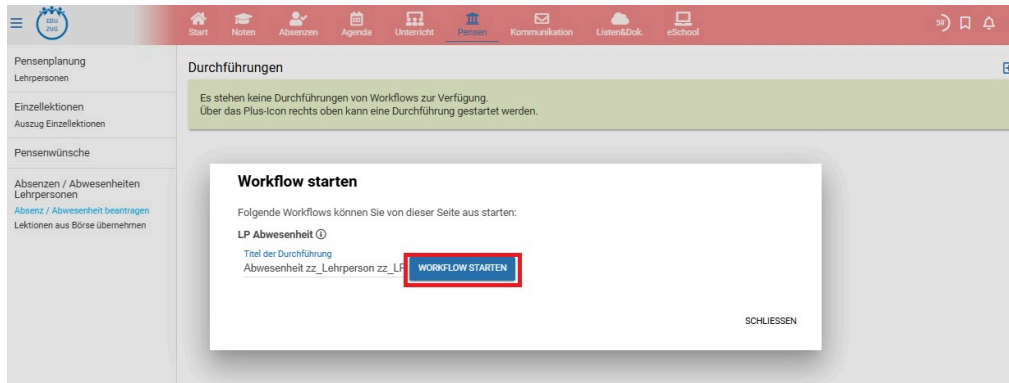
EDU ZUG

Start Noten Absenzen Agenda Unterricht Pensen Kommunikation Listen&Dok. eSchool

59

Pensenplanung
Lehrpersonen

Einzellektionen
Auszug Einzellektionen

Pensenwünsche

Absenzen / Abwesenheiten Lehrpersonen
Absenz / Abwesenheit beantragen
Lektionen aus Börse übernehmen

Durchführungen

Es stehen keine Durchführungen von Workflows zur Verfügung.
Über das Plus-Icon rechts oben kann eine Durchführung gestartet werden.

Workflow starten

Folgende Workflows können Sie von dieser Seite aus starten:

LP Abwesenheit ⓘ

Titel der Durchführung
Abwesenheit zz_Lehrperson zz_LP

WORKFLOW STARTEN

SCHLIESSEN